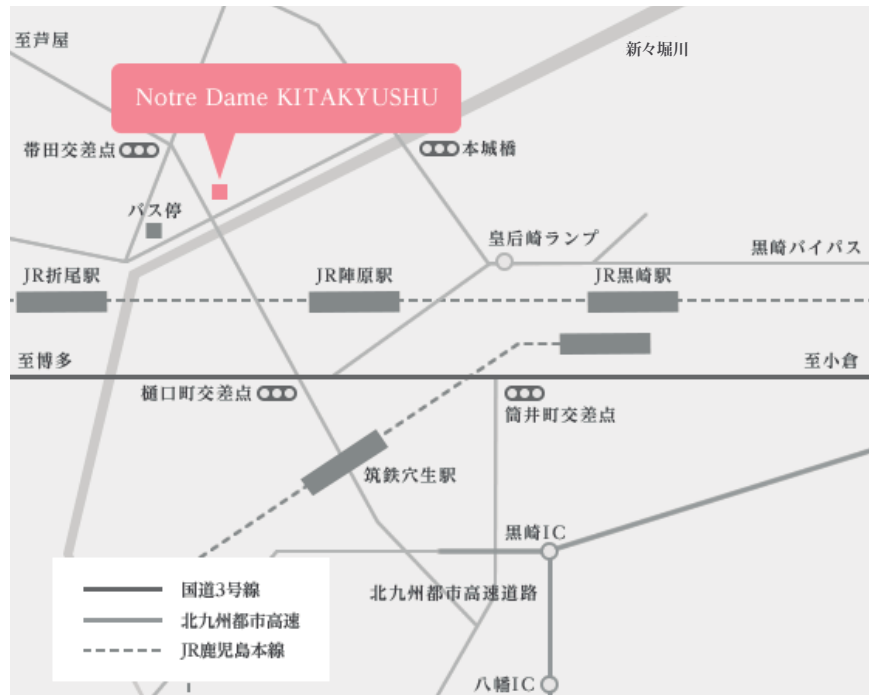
至芦屋

新々堀川

Notre Dame KITAKYUSHU

帯田交差点

本城橋

バス停

皇后崎ランプ

黒崎バイパス

JR折尾駅

JR陣原駅

JR黒崎駅

至博多

至小倉

樋口町交差点

筒井町交差点

筑鉄穴生駅

黒崎IC

国道3号線

北九州都市高速

JR鹿児島本線

北九州都市高速道路

八幡IC